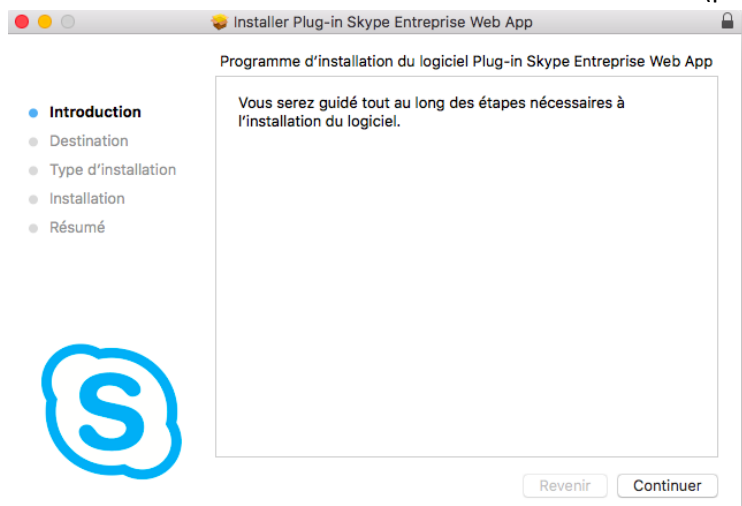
Installer Plug-in Skype Entreprise Web App

Programme d'installation du logiciel Plug-in Skype Entreprise Web App

Introduction
Destination
Type d'installation
Installation
Résumé

Vous serez guidé tout au long des étapes nécessaires à l'installation du logiciel.

S

Revenir
Continuer